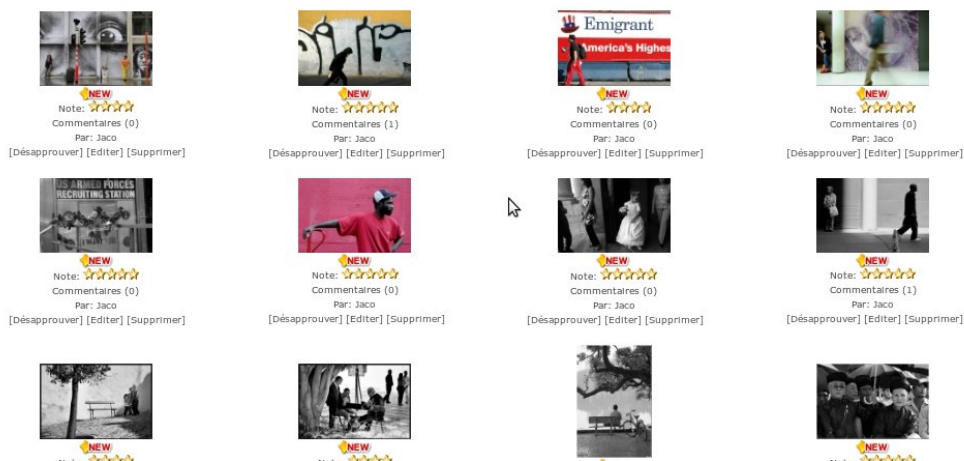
NEW
Note:
Commentaires (0)
Par: Jaco
[Désapprouver] [Editer] [Supprimer]

NEW
Note:
Commentaires (1)
Par: Jaco
[Désapprouver] [Editer] [Supprimer]

Emigrant
America's Highes
NEW
Note:
Commentaires (0)
Par: Jaco
[Désapprouver] [Editer] [Supprimer]

NEW
Note:
Commentaires (0)
Par: Jaco
[Désapprouver] [Editer] [Supprimer]

US ARMED FORCES
RECRUITING STATION
NEW
Note:
Commentaires (0)
Par: Jaco
[Désapprouver] [Editer] [Supprimer]

NEW
Note:
Commentaires (0)
Par: Jaco
[Désapprouver] [Editer] [Supprimer]

NEW
Note:
Commentaires (0)
Par: Jaco
[Désapprouver] [Editer] [Supprimer]

NEW
Note:
Commentaires (1)
Par: Jaco
[Désapprouver] [Editer] [Supprimer]

NEW
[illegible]

NEW
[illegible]

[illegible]

NEW
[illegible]